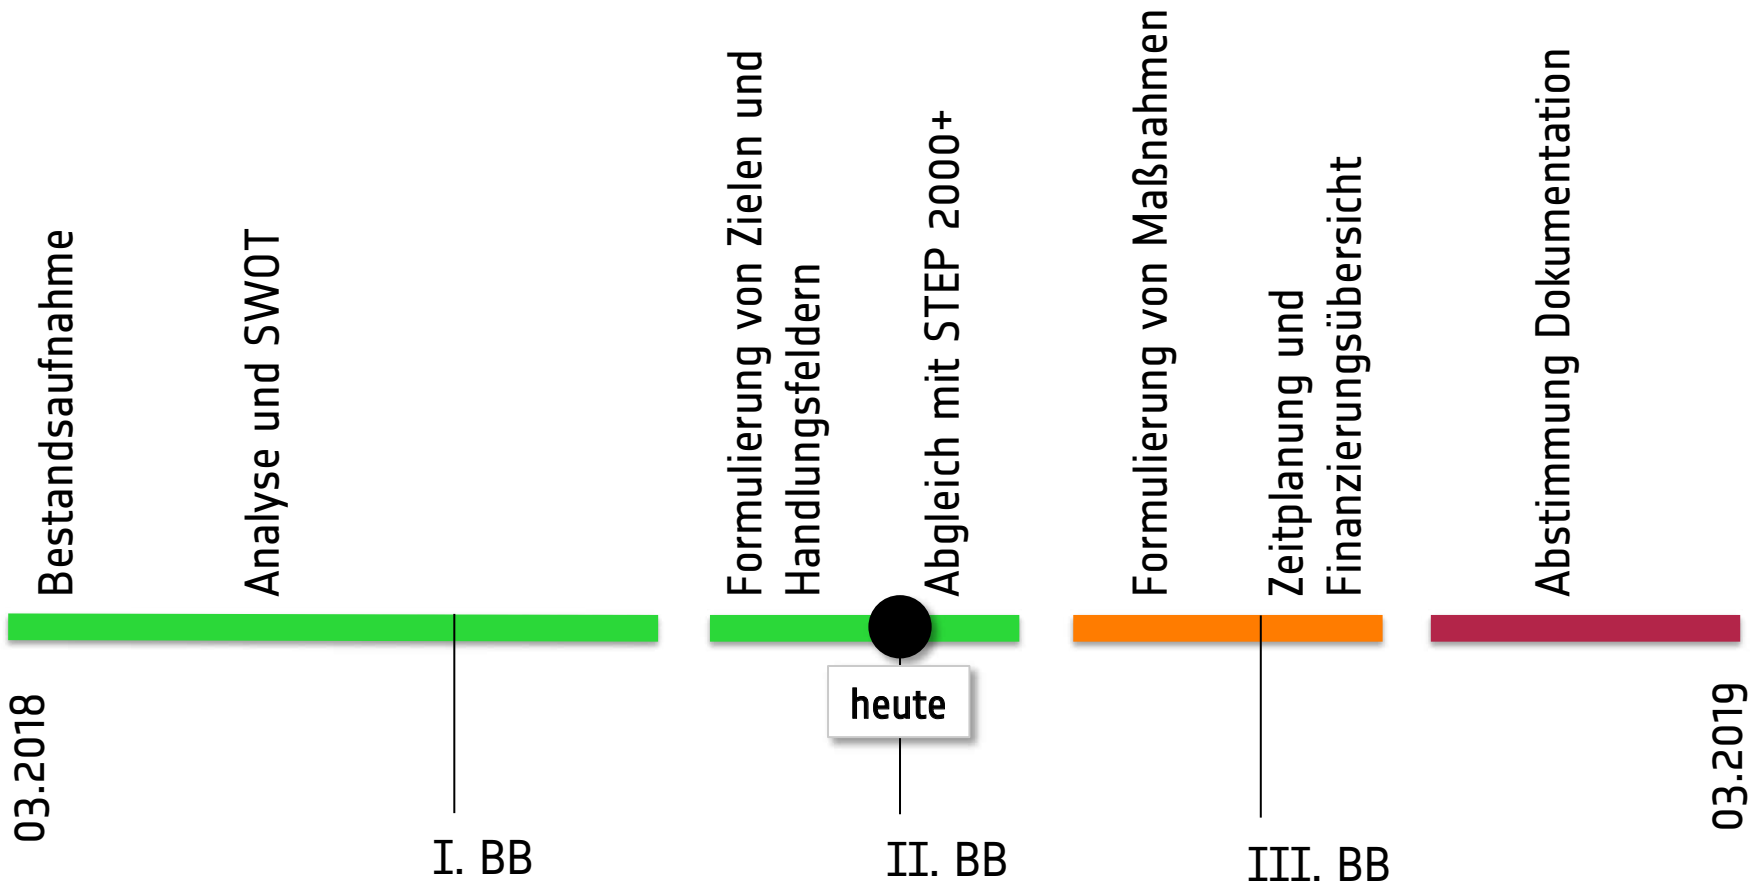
Bestandsaufnahme

Analyse und SWOT

Formulierung von Zielen und Handlungsfeldern

Abgleich mit STEP 2000+

Formulierung von Maßnahmen

Zeitplanung und Finanzierungsübersicht

Abstimmung Dokumentation

03.2018

heute

03.2019

I. BB

II. BB

III. BB